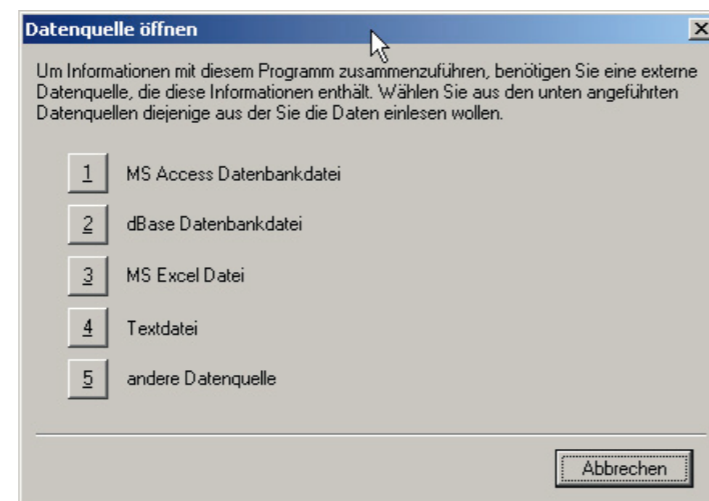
Datenquelle öffnen

X

Um Informationen mit diesem Programm zusammenzuführen, benötigen Sie eine externe Datenquelle, die diese Informationen enthält. Wählen Sie aus den unten angeführten Datenquellen diejenige aus der Sie die Daten einlesen wollen.

1 MS Access Datenbankdatei

2 dBase Datenbankdatei

3 MS Excel Datei

4 Textdatei

5 andere Datenquelle

Abbrechen